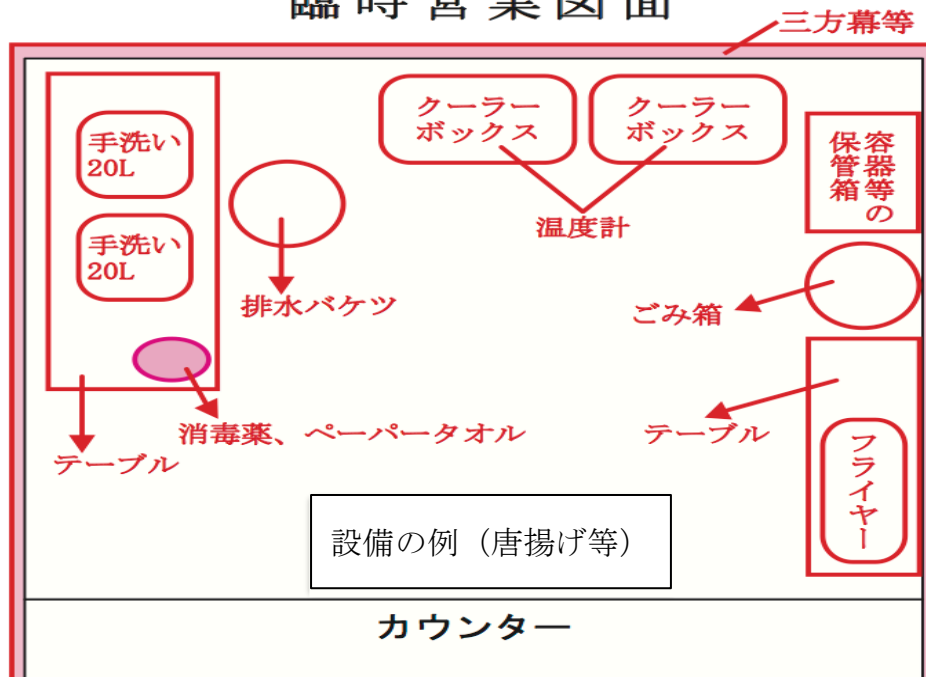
臨時営業図面

三方幕等

手洗い
20L

手洗い
20L

クーラーボックス

クーラーボックス

温度計

容器等の保管箱

排水バケツ

ごみ箱

消毒薬、ペーパータオル

テーブル

テーブル

フライヤー

設備の例（唐揚げ等）

カウンター